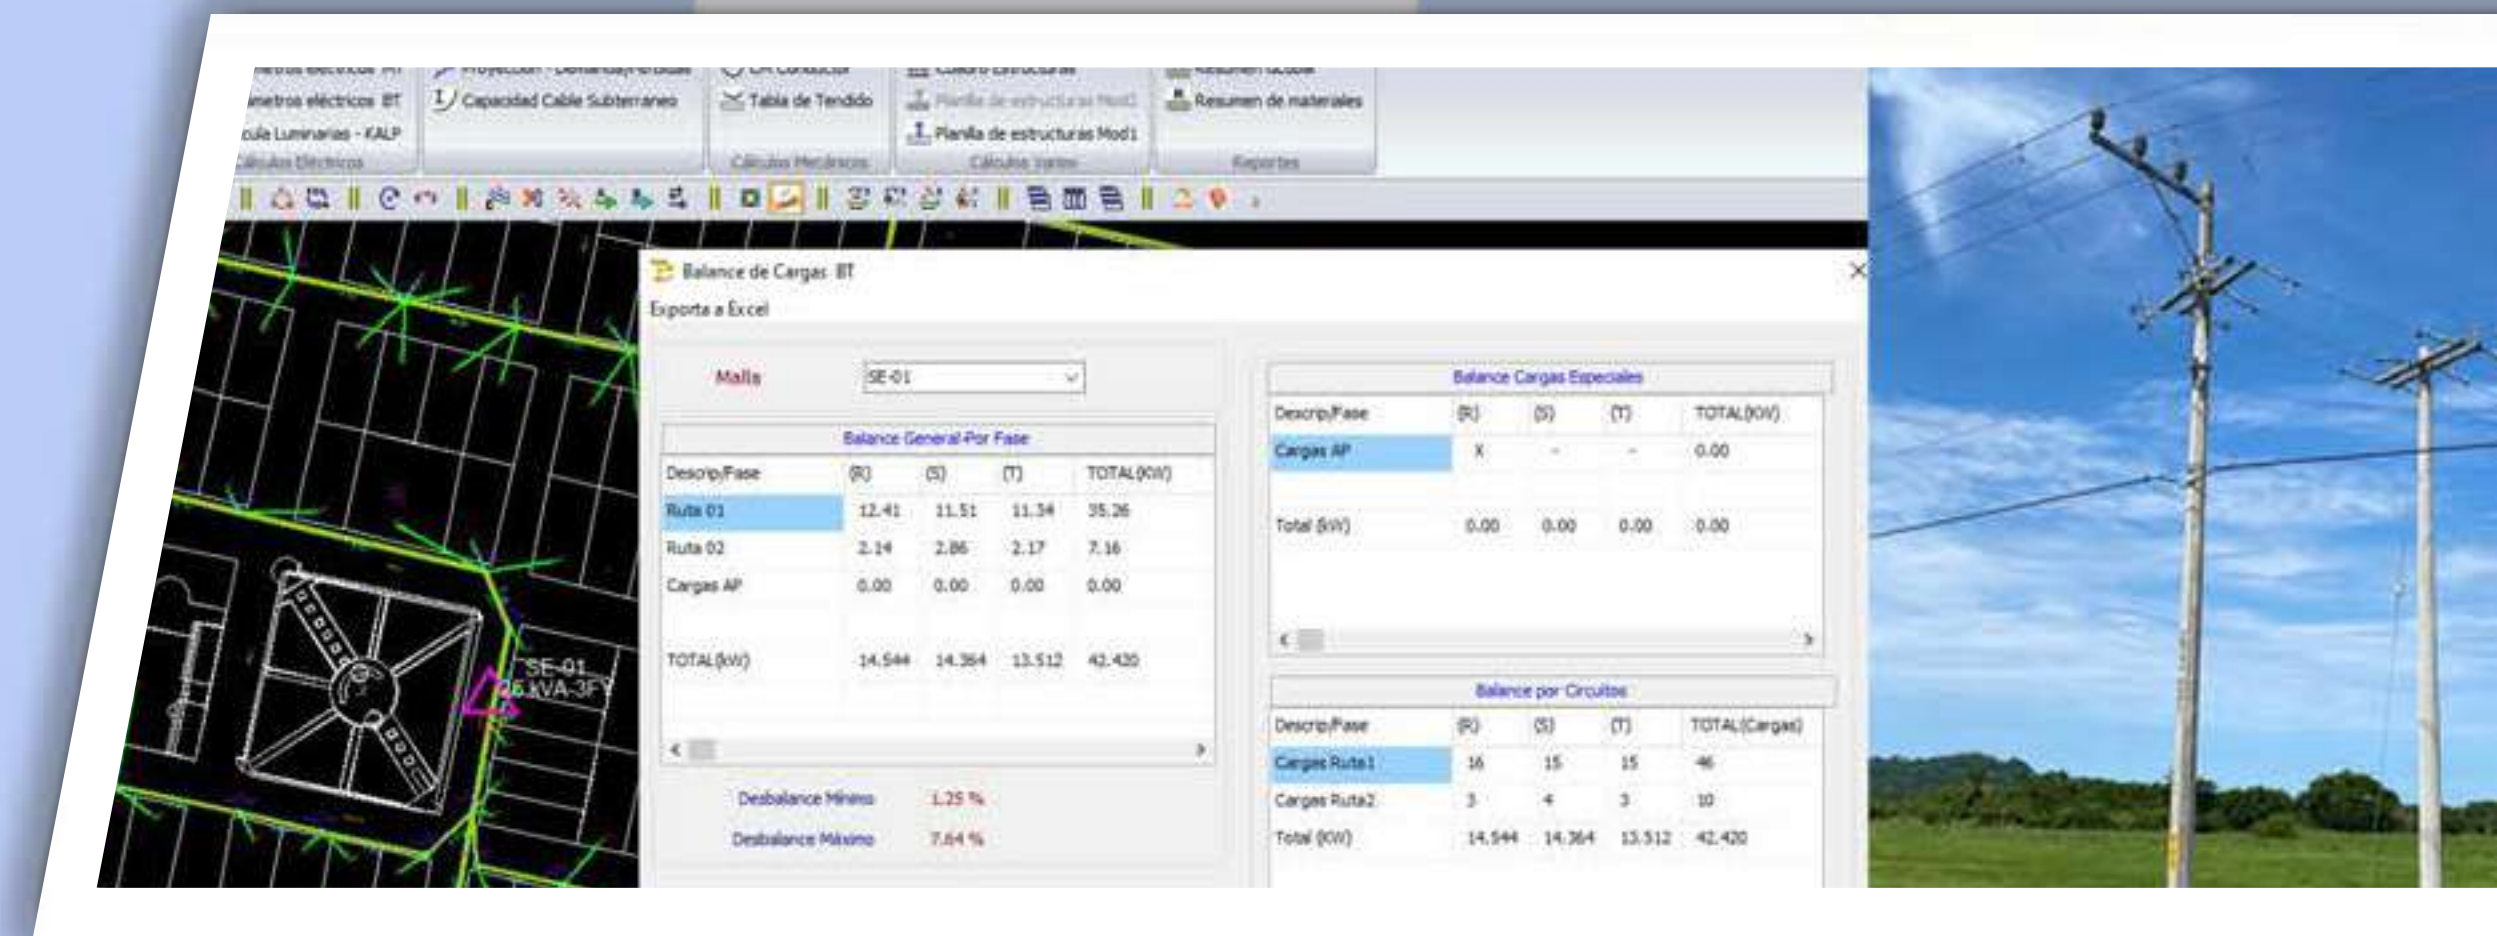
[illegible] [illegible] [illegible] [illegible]

metros eléctricos BT
cula Luminarias - KALP
Cálculos Eléctricos

Capacidad Cable Subterraneo

Tabla de Tendido
Cálculos Mecánicos

Planilla de estructuras Mod1
Cálculos Varios

Resumen de materiales
Reportes

SE-01
5 kVA-3F

Balance de Cargas BT
Exporta a Excel

Malla SE-01

Balance General Por Fase

| Descrip/Fase | (R) | (S) | (T) | TOTAL(KW) |
|---|---|---|---|---|
| Ruta 01 | 12.41 | 11.51 | 11.34 | 35.26 |
| Ruta 02 | 2.14 | 2.86 | 2.17 | 7.16 |
| Cargas AP | 0.00 | 0.00 | 0.00 | 0.00 |
| TOTAL(kW) | 14.544 | 14.364 | 13.512 | 42.420 |

Desbalance Mínimo 1.25 %
Desbalance Máximo 7.64 %

Balance Cargas Especiales

| Descrip/Fase | (R) | (S) | (T) | TOTAL(KW) |
|---|---|---|---|---|
| Cargas AP | X | - | - | 0.00 |
| Total (kW) | 0.00 | 0.00 | 0.00 | 0.00 |

Balance por Circuitos

| Descrip/Fase | (R) | (S) | (T) | TOTAL(Cargas) |
|---|---|---|---|---|
| Cargas Ruta1 | 16 | 15 | 15 | 46 |
| Cargas Ruta2 | 3 | 4 | 3 | 10 |
| Total (KW) | 14.544 | 14.364 | 13.512 | 42.420 |